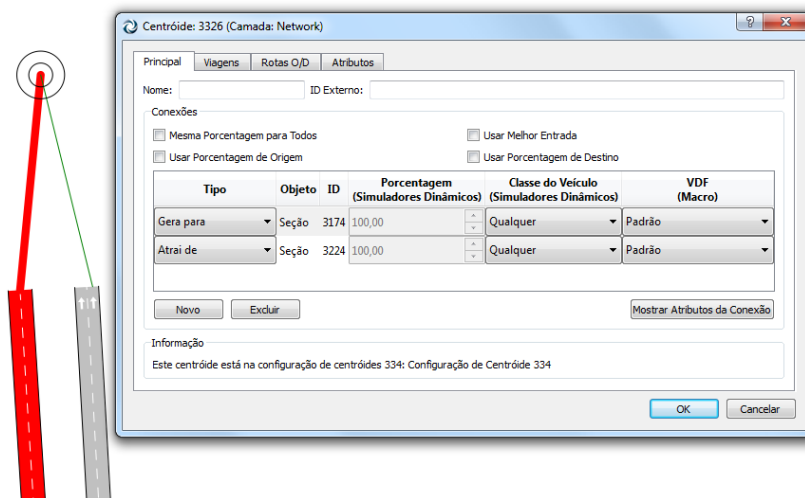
Centróide: 3326 (Camada: Network)

?

Principal | Viagens | Rotas O/D | Atributos

Nome: ID Externo:

Conexões

Mesma Porcentagem para Todos

Usar Melhor Entrada

Usar Porcentagem de Origem

Usar Porcentagem de Destino

| Tipo | Objeto | ID | Porcentagem (Simuladores Dinâmicos) | Classe do Veículo (Simuladores Dinâmicos) | VDF (Macro) |
|---|---|---|---|---|---|
| Gera para | Seção | 3174 | 100,00 | Qualquer | Padrão |
| Atrai de | Seção | 3224 | 100,00 | Qualquer | Padrão |

Novo Excluir Mostrar Atributos da Conexão

Informação

Este centróide está na configuração de centróides 334: Configuração de Centróide 334

OK Cancelar